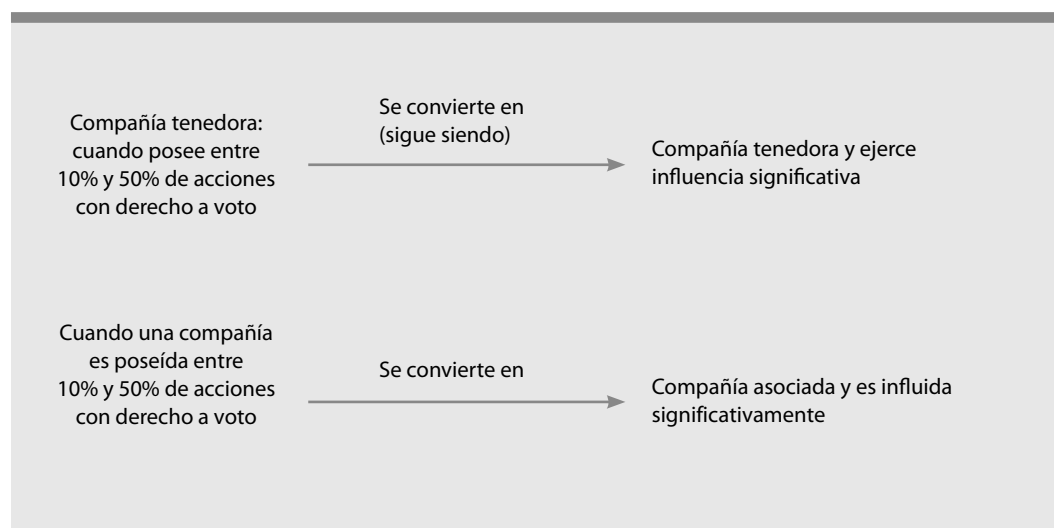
Compañía tenedora: cuando posee entre 10% y 50% de acciones con derecho a voto

Se convierte en (sigue siendo)

Compañía tenedora y ejerce influencia significativa

Cuando una compañía es poseída entre 10% y 50% de acciones con derecho a voto

Se convierte en

Compañía asociada y es influida significativamente